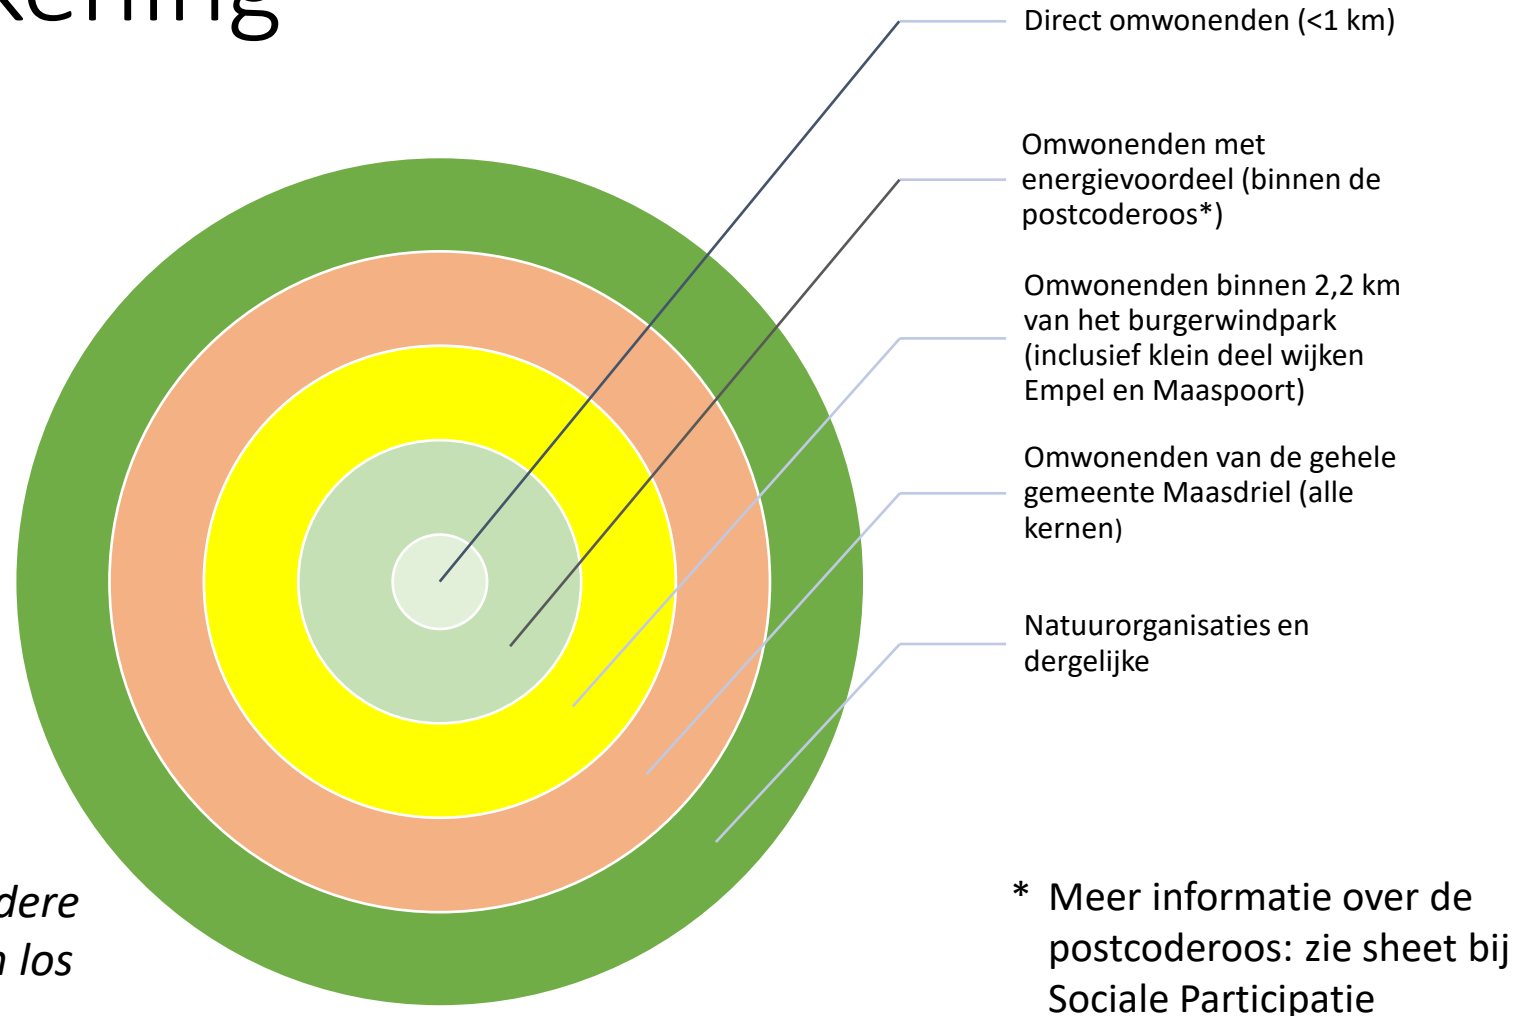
kering

Direct omwonenden (<1 km)

Omwonenden met energievoordeel (binnen de postcoderoos*)

Omwonenden binnen 2,2 km van het burgerwindpark (inclusief klein deel wijken Empel en Maaspoort)

Omwonenden van de gehele gemeente Maasdriel (alle kernen)

Natuurorganisaties en dergelijke

dere
los

* Meer informatie over de postcoderoos: zie sheet bij Sociale Participatie